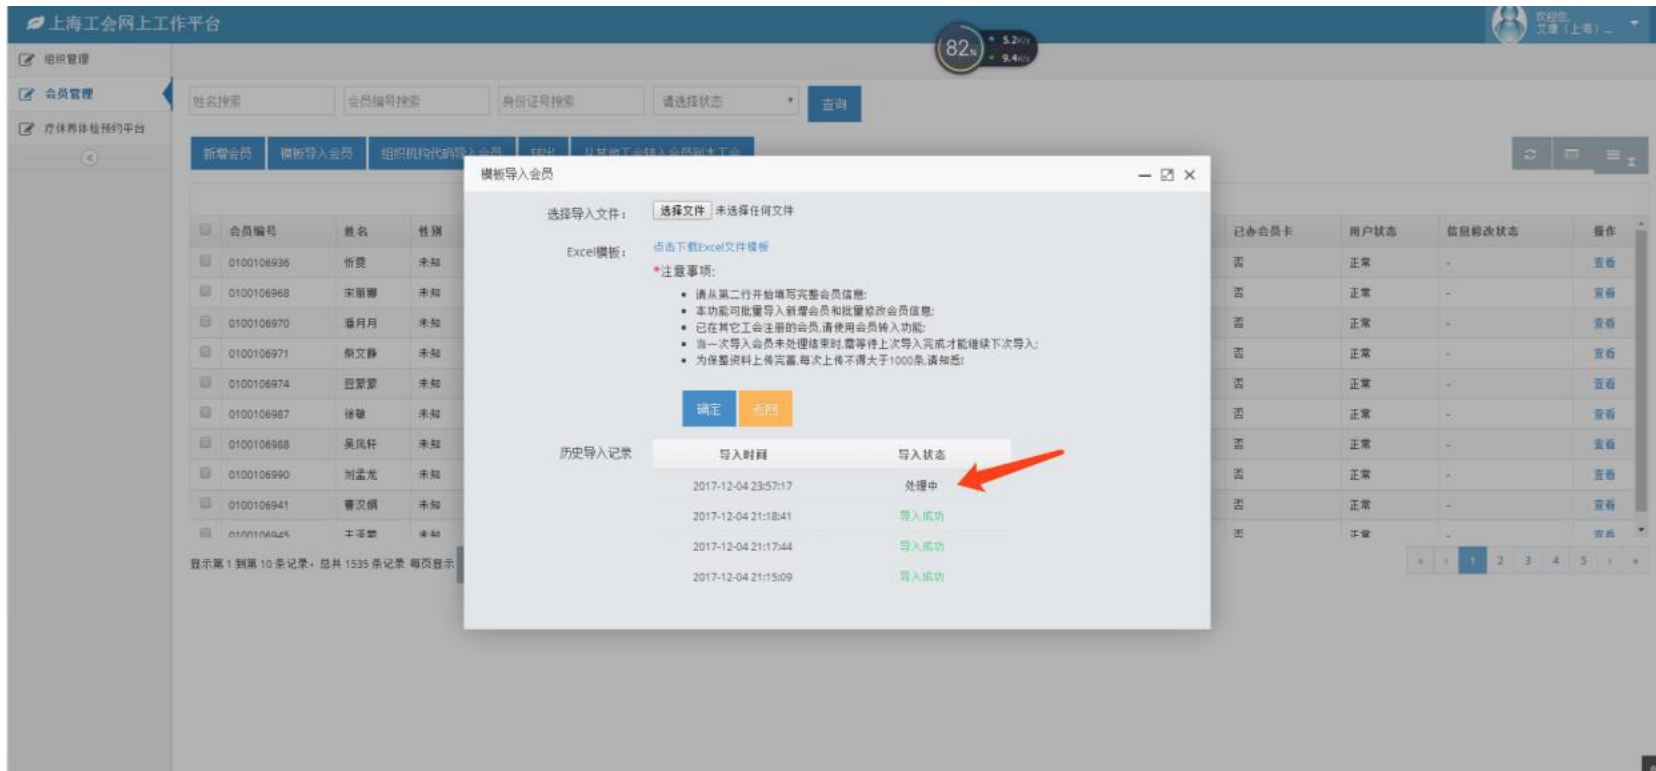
上海工会网上工作平台

82%
5.2K/s
9.4K/s

欢迎您，
艾康（上海）...

组织管理
会员管理
疗休养体检预约平台

姓名搜索
会员编号搜索
身份证号搜索
请选择状态
查询

新增会员
模板导入会员
组织机构代码导入会员
转出
从其他工会转入会员到本工会

| 会员编号 | 姓名 | 性别 |
|---|---|---|
| 0100106936 | 忻斐 | 未知 |
| 0100106968 | 宋丽娜 | 未知 |
| 0100106970 | 潘月月 | 未知 |
| 0100106971 | 蔡文静 | 未知 |
| 0100106974 | 四蒙蒙 | 未知 |
| 0100106987 | 徐敏 | 未知 |
| 0100106988 | 吴凤轩 | 未知 |
| 0100106990 | 刘孟龙 | 未知 |
| 0100106941 | 曹汉娟 | 未知 |
| 0100106945 | 王泽 | 未知 |

| 已办会员卡 | 用户状态 | 信息修改状态 | 操作 |
|---|---|---|---|
| 否 | 正常 | - | 查看 |
| 否 | 正常 | - | 查看 |
| 否 | 正常 | - | 查看 |
| 否 | 正常 | - | 查看 |
| 否 | 正常 | - | 查看 |
| 否 | 正常 | - | 查看 |
| 否 | 正常 | - | 查看 |
| 否 | 正常 | - | 查看 |
| 否 | 正常 | - | 查看 |
| 否 | 正常 | - | 查看 |

显示第 1 到第 10 条记录，总共 1535 条记录 每页显示

‹ ‹ 1 2 3 4 5 › ›

模板导入会员

选择导入文件：选择文件 未选择任何文件

Excel模板：点击下载Excel文件模板

*注意事项：
• 请从第二行开始填写完整会员信息;
• 本功能可批量导入新增会员和批量修改会员信息;
• 已在其它工会注册的会员,请使用会员转入功能;
• 当一次导入会员未处理结束时,需等待上次导入完成才能继续下次导入;
• 为保障资料上传完善,每次上传不得大于1000条,请知悉!

确定
返回

历史导入记录

| 导入时间 | 导入状态 |
|---|---|
| 2017-12-04 23:57:17 | 处理中 |
| 2017-12-04 21:18:41 | 导入成功 |
| 2017-12-04 21:17:44 | 导入成功 |
| 2017-12-04 21:15:09 | 导入成功 |